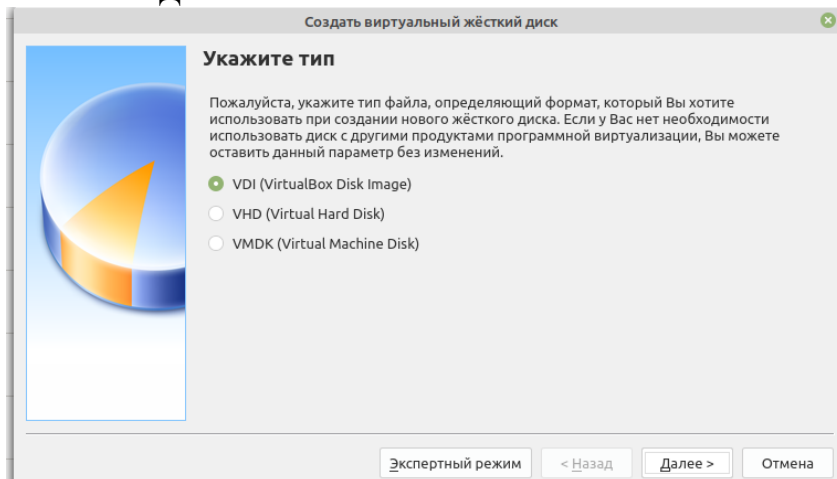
Создать виртуальный жёсткий диск

Укажите тип

Пожалуйста, укажите тип файла, определяющий формат, который Вы хотите использовать при создании нового жёсткого диска. Если у Вас нет необходимости использовать диск с другими продуктами программной виртуализации, Вы можете оставить данный параметр без изменений.

VDI (VirtualBox Disk Image)

VHD (Virtual Hard Disk)

VMDK (Virtual Machine Disk)

Экспертный режим

< Назад

Далее >

Отмена